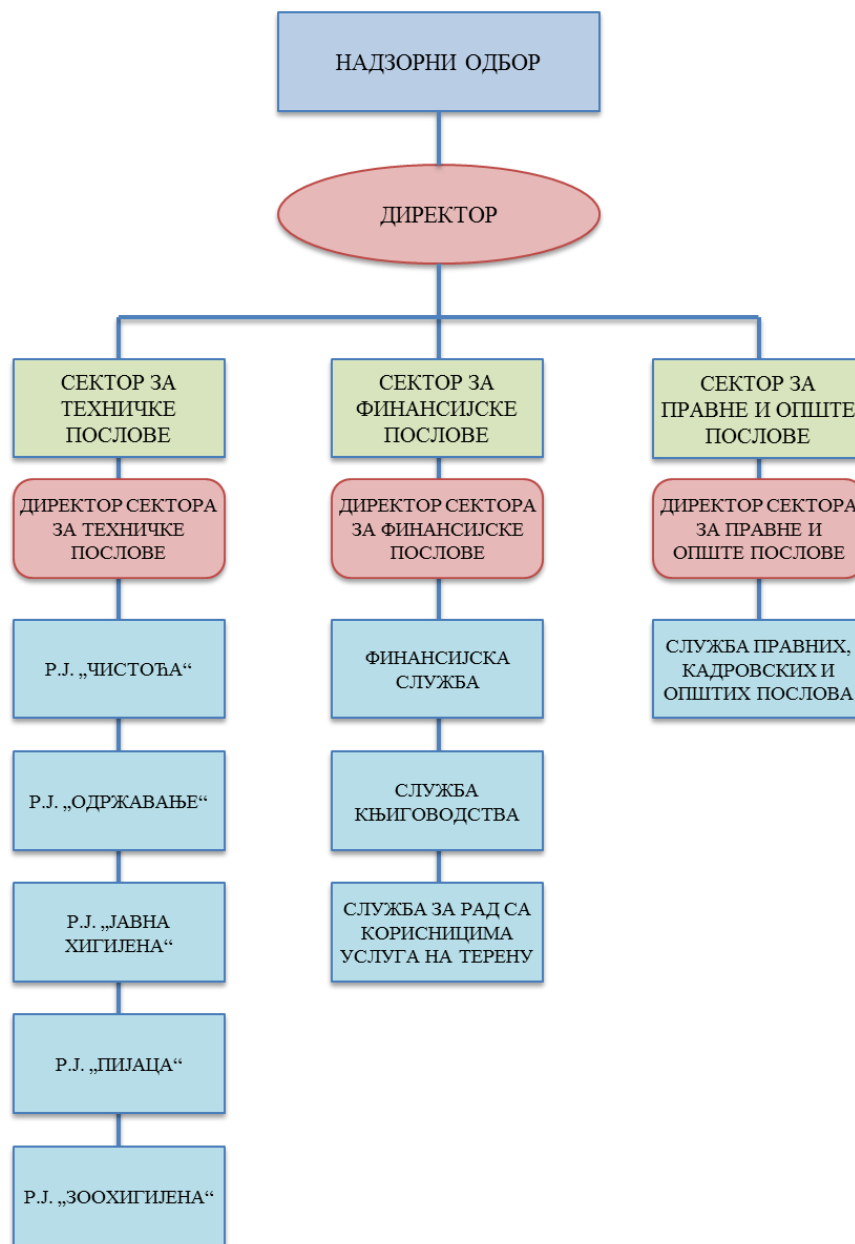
НАДЗОРНИ ОДБОР

ДИРЕКТОР

СЕКТОР ЗА ТЕХНИЧКЕ ПОСЛОВЕ

ДИРЕКТОР СЕКТОРА ЗА ТЕХНИЧКЕ ПОСЛОВЕ

Р.Ј. „ЧИСТОЋА“

Р.Ј. „ОДРЖАВАЊЕ“

Р.Ј. „ЈАВНА ХИГИЈЕНА“

Р.Ј. „ПИЈАЦА“

Р.Ј. „ЗООХИГИЈЕНА“

СЕКТОР ЗА ФИНАНСИЈСКЕ ПОСЛОВЕ

ДИРЕКТОР СЕКТОРА ЗА ФИНАНСИЈСКЕ ПОСЛОВЕ

ФИНАНСИЈСКА СЛУЖБА

СЛУЖБА КЊИГОВОДСТВА

СЛУЖБА ЗА РАД СА КОРИСНИЦИМА УСЛУГА НА ТЕРЕНУ

СЕКТОР ЗА ПРАВНЕ И ОПШТЕ ПОСЛОВЕ

ДИРЕКТОР СЕКТОРА ЗА ПРАВНЕ И ОПШТЕ ПОСЛОВЕ

СЛУЖБА ПРАВНИХ, КАДРОВСКИХ И ОПШТИХ ПОСЛОВА